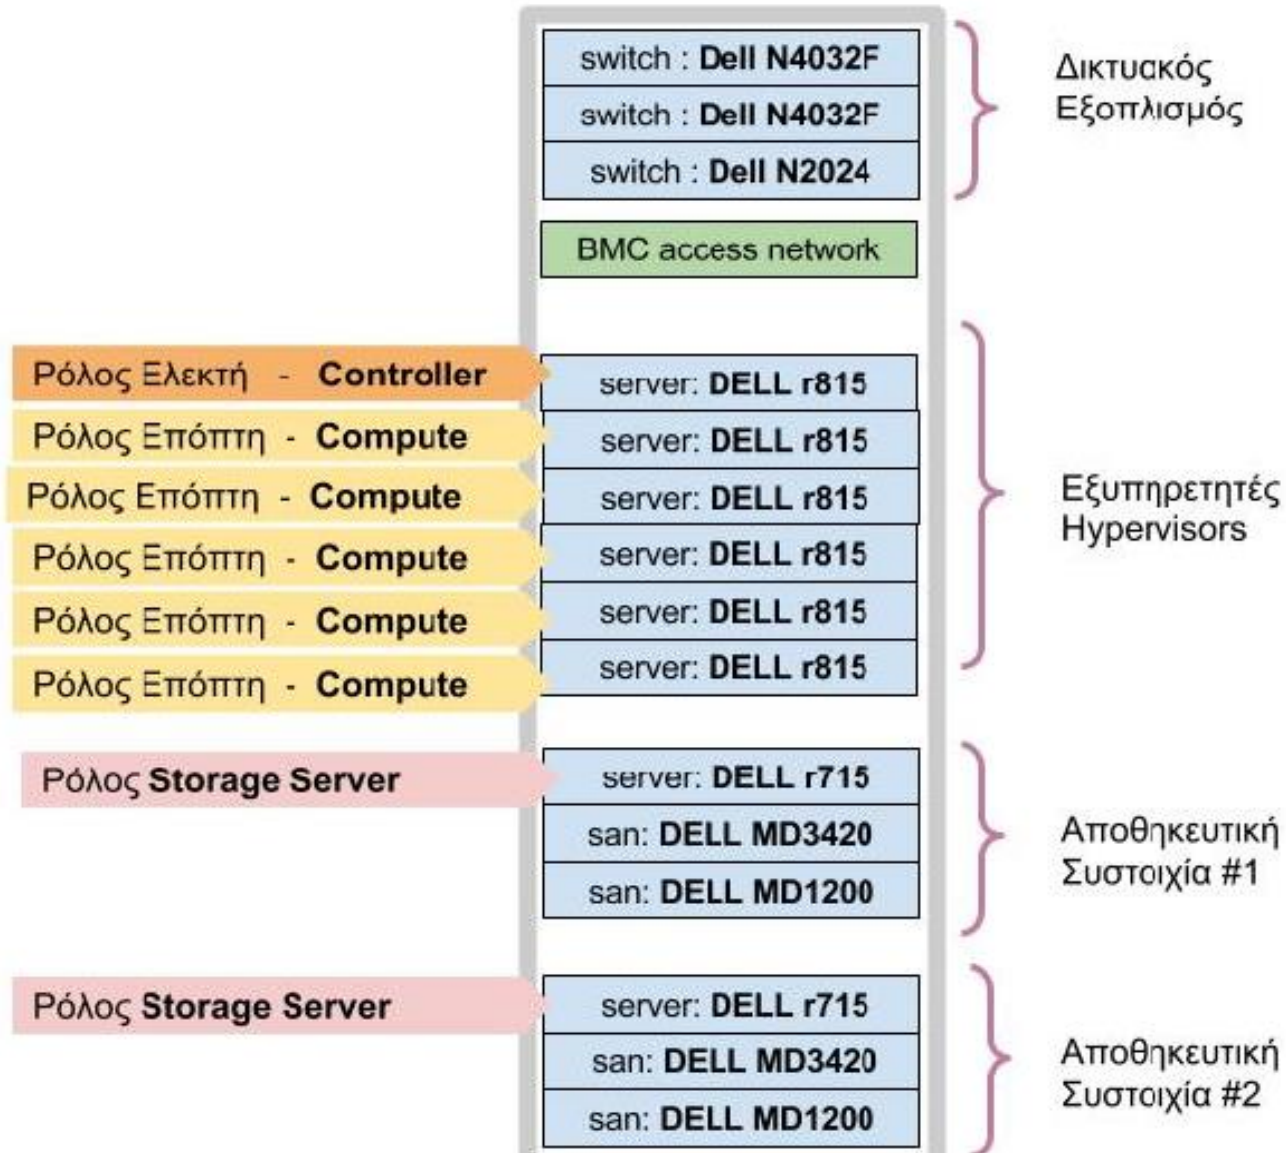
switch : Dell N4032F
switch : Dell N4032F
switch : Dell N2024

Δικτυακός Εξοπλισμός

BMC access network

Ρόλος Ελεκτή - Controller
server: DELL r815
Ρόλος Επόπτη - Compute
server: DELL r815
Ρόλος Επόπτη - Compute
server: DELL r815
Ρόλος Επόπτη - Compute
server: DELL r815
Ρόλος Επόπτη - Compute
server: DELL r815
Ρόλος Επόπτη - Compute
server: DELL r815

Εξυπηρετητές Hypervisors

Ρόλος Storage Server
server: DELL r715
san: DELL MD3420
san: DELL MD1200

Αποθηκευτική Συστοιχία #1

Ρόλος Storage Server
server: DELL r715
san: DELL MD3420
san: DELL MD1200

Αποθηκευτική Συστοιχία #2